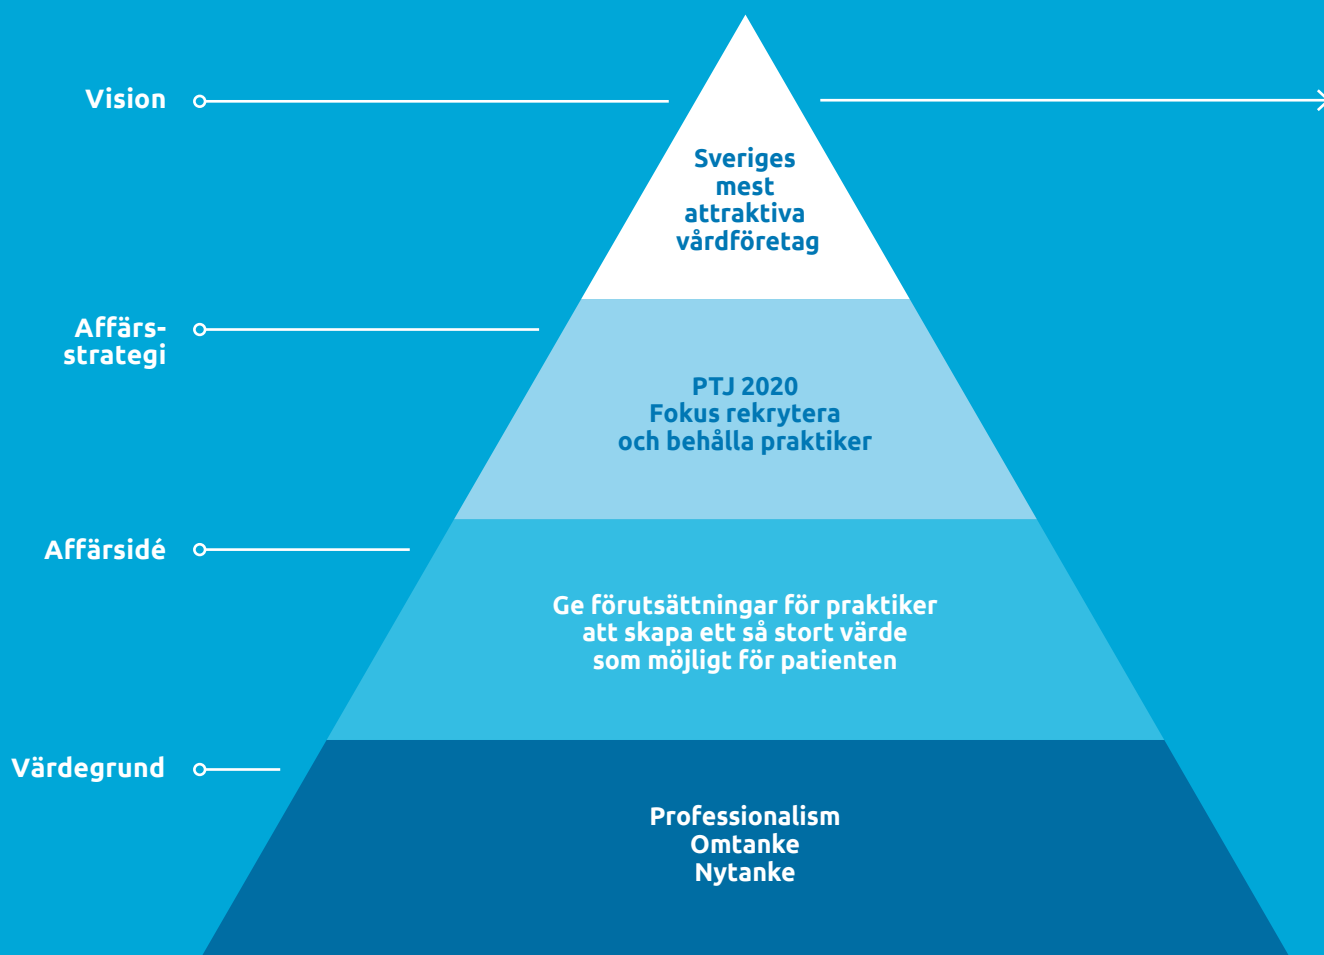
Vision

Sveriges mest attraktiva vårdföretag

Affärsstrategi

PTJ 2020
Fokus rekrytera och behålla praktiker

Affärsidé

Ge förutsättningar för praktiker att skapa ett så stort värde som möjligt för patienten

Värdegrund

Professionalism
Omtanke
Nytanke